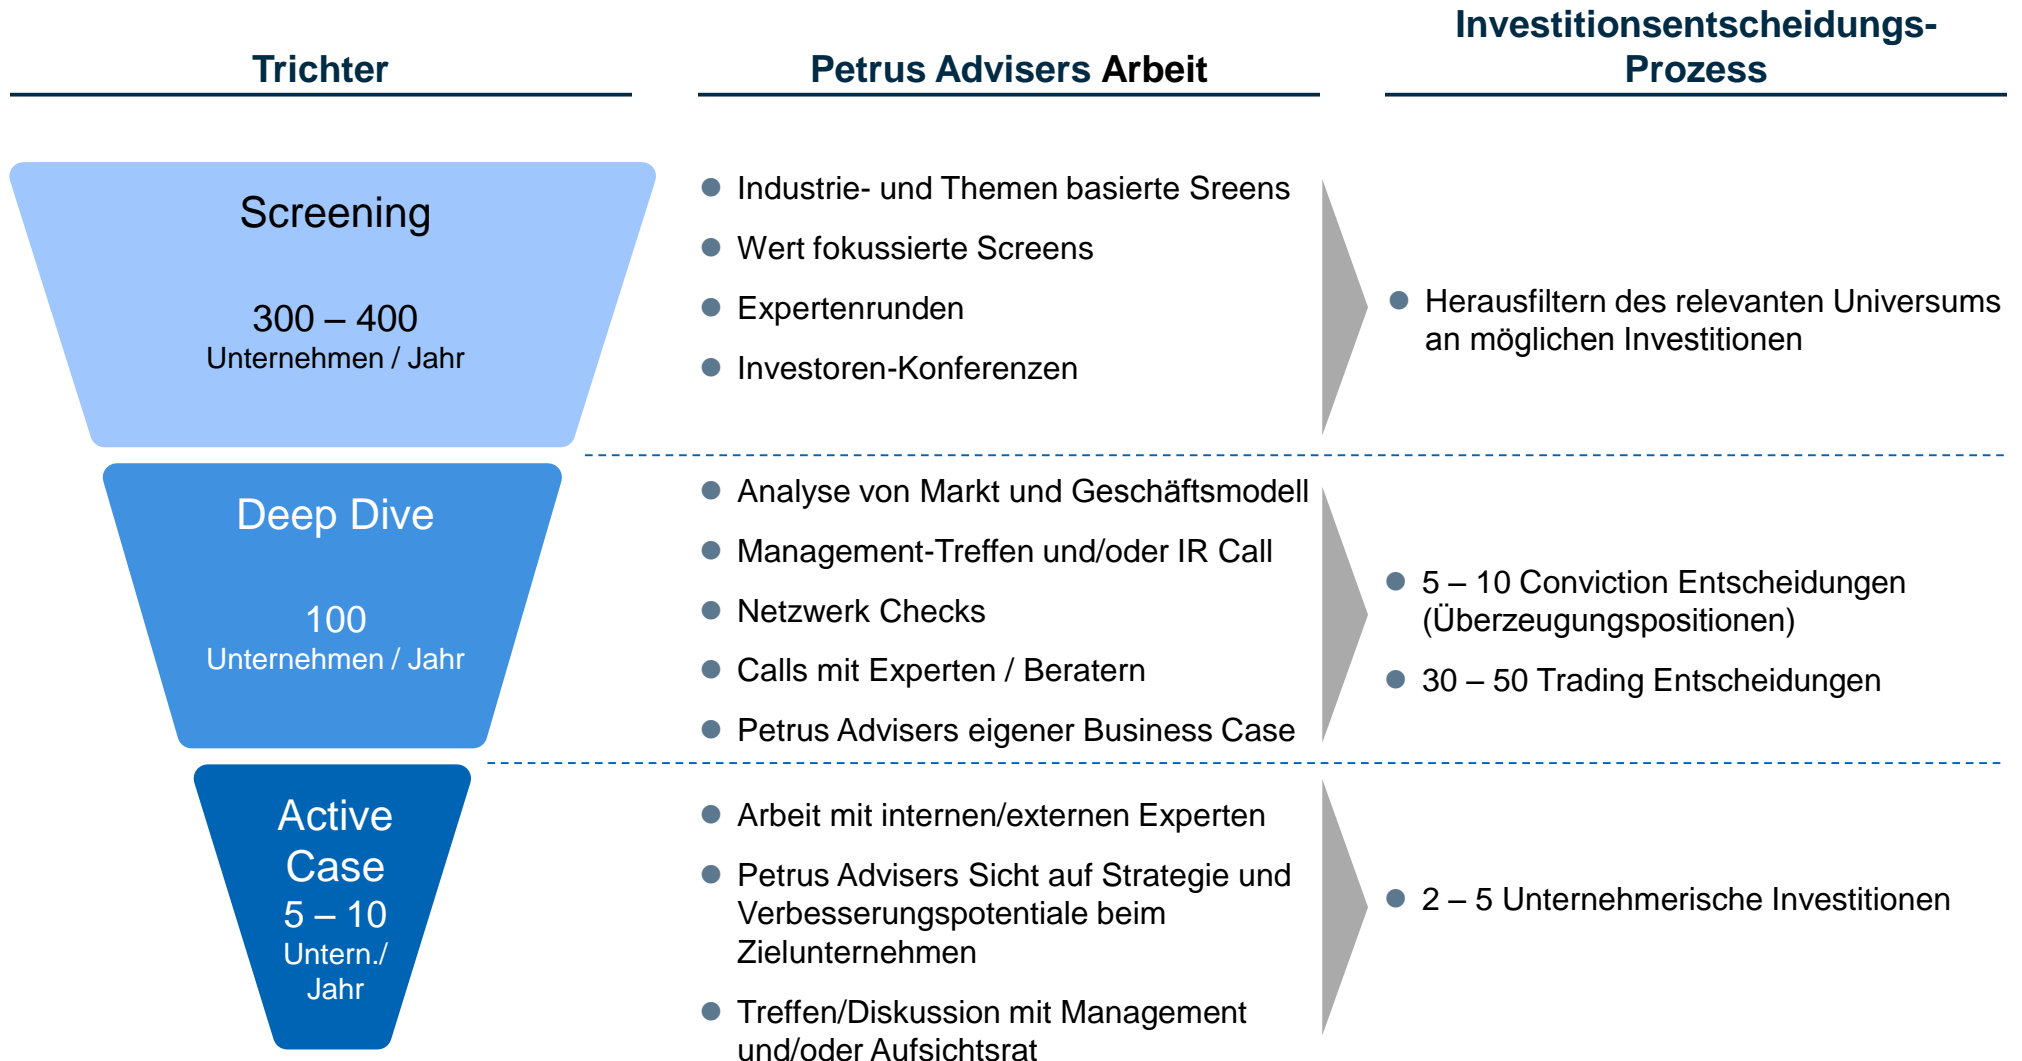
Trichter

Petrus Advisers Arbeit

Investitionsentscheidungs-Prozess

Screening

300 – 400
Unternehmen / Jahr

- Industrie- und Themen basierte Sreens
- Wert fokussierte Screens
- Expertenrunden
- Investoren-Konferenzen

- Herausfiltern des relevanten Universums an möglichen Investitionen

Deep Dive

100
Unternehmen / Jahr

- Analyse von Markt und Geschäftsmodell
- Management-Treffen und/oder IR Call
- Netzwerk Checks
- Calls mit Experten / Beratern
- Petrus Advisers eigener Business Case

- 5 – 10 Conviction Entscheidungen (Überzeugungspositionen)
- 30 – 50 Trading Entscheidungen

Active Case
5 – 10
Untern./ Jahr

- Arbeit mit internen/externen Experten
- Petrus Advisers Sicht auf Strategie und Verbesserungspotentiale beim Zielunternehmen
- Treffen/Diskussion mit Management und/oder Aufsichtsrat

- 2 – 5 Unternehmerische Investitionen